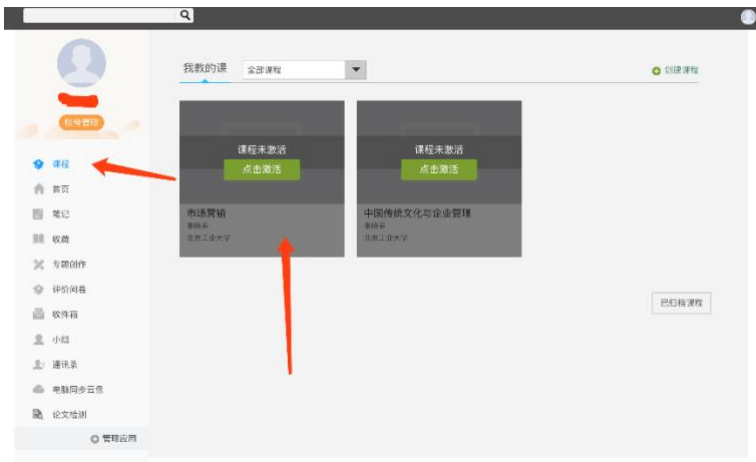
账号管理

课程
首页
笔记
收藏
专题创作
评价问卷
收件箱
小组
通讯录
电脑同步云盘
论文检测

管理应用

我教的课 全部课程

创建课程

课程未激活
点击激活
市场营销
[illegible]
北京工业大学

课程未激活
点击激活
中国传统文化与企业管理
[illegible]
北京工业大学

已归档课程